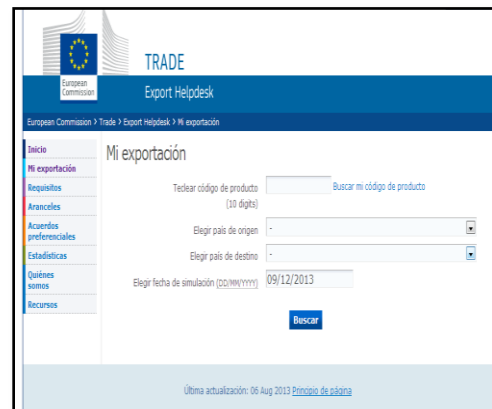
European Commission

TRADE

Export Helpdesk

European Commission > Trade > Export Helpdesk > Mi exportación

Inicio
Mi exportación
Requisitos
Aranceles
Acuerdos preferenciales
Estadísticas
Quiénes somos
Recursos

Mi exportación

Teclear código de producto (10 digits)

Buscar mi código de producto

Elegir país de origen -

Elegir país de destino -

Elegir fecha de simulación (DD/MM/YYYY) 09/12/2013

Buscar

Última actualización: 06 Aug 2013 Principio de página